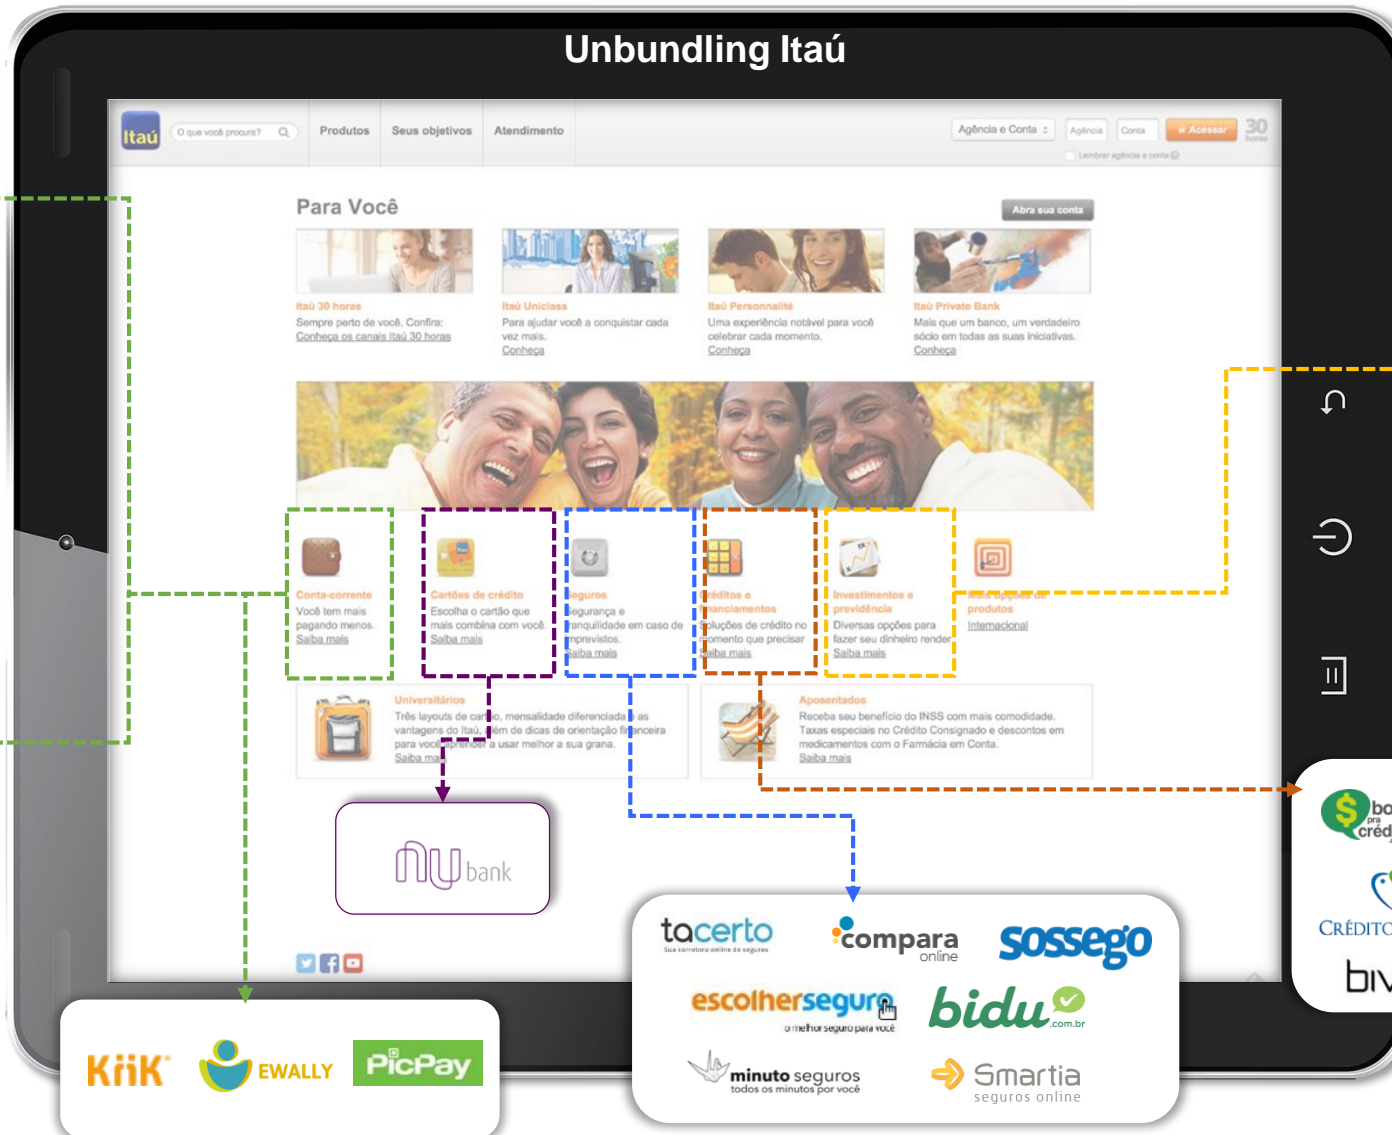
Unbundling Itaú

Itaú O que você procura? Produtos Seus objetivos Atendimento Agência e Conta Agência Conta Acessar 30 horas

Lembrar agência e conta

Para Você

Abra sua conta

Itaú 30 horas
Sempre perto de você. Confira:
Conheça os canais Itaú 30 horas

Itaú Uniclass
Para ajudar você a conquistar cada vez mais.
Conheça

Itaú Personnalité
Uma experiência notável para você celebrar cada momento.
Conheça

Itaú Private Bank
Mais que um banco, um verdadeiro sócio em todas as suas iniciativas.
Conheça

Conta-corrente
Você tem mais pagando menos.
Saiba mais

Cartões de crédito
Escolha o cartão que mais combina com você.
Saiba mais

Seguros
Segurança e tranquilidade em caso de imprevistos.
Saiba mais

Créditos e financiamentos
Soluções de crédito no momento que precisar
Saiba mais

Investimentos e previdência
Diversas opções para fazer seu dinheiro render
Saiba mais

Mais opções de produtos
Internacional

Universitários
Três layouts de cartão, mensalidade diferenciada e as vantagens do Itaú, além de dicas de orientação financeira para você aprender a usar melhor a sua grana.
Saiba mais

Aposentados
Receba seu benefício do INSS com mais comodidade. Taxas especiais no Crédito Consignado e descontos em medicamentos com o Farmácia em Conta.
Saiba mais

nu bank

tacerto
Sua corretora online de seguros

compara online

sossego

escolherseguro
o melhor seguro para você

bidu .com.br

minuto seguros
todos os minutos por você

Smartia
seguros online

bo pra créd

CRÉDITO

biv

KriK

EWALLY

PicPay